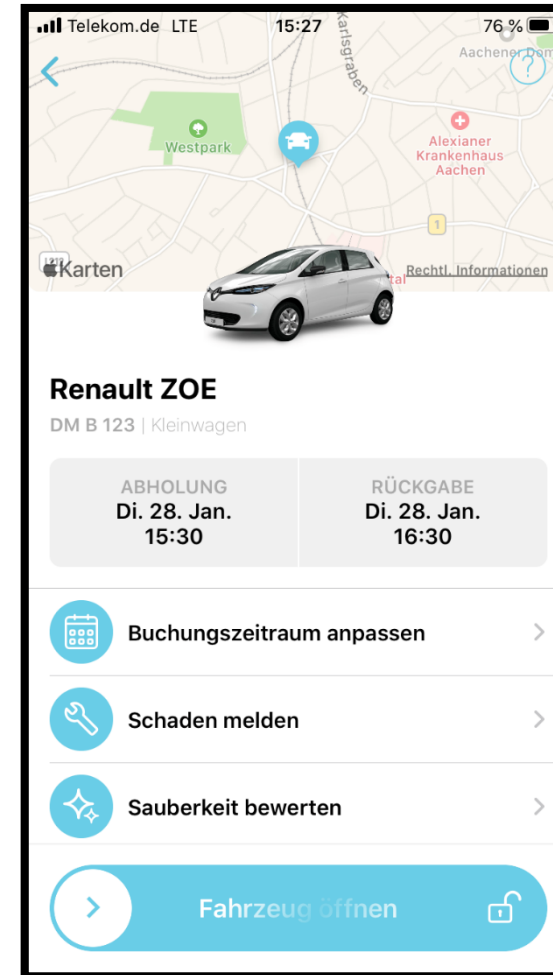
Telekom.de LTE 15:27 76 %

Karlsgraben

Aachener Dom

Westpark

Alexianer Krankenhaus Aachen

1

Karten

Rechtl. Informationen

Renault ZOE

DM B 123 | Kleinwagen

| ABHOLUNG | RÜCKGABE |
|---|---|
| Di. 28. Jan. 15:30 | Di. 28. Jan. 16:30 |

Buchungszeitraum anpassen

Schaden melden

Sauberkeit bewerten

Fahrzeug öffnen